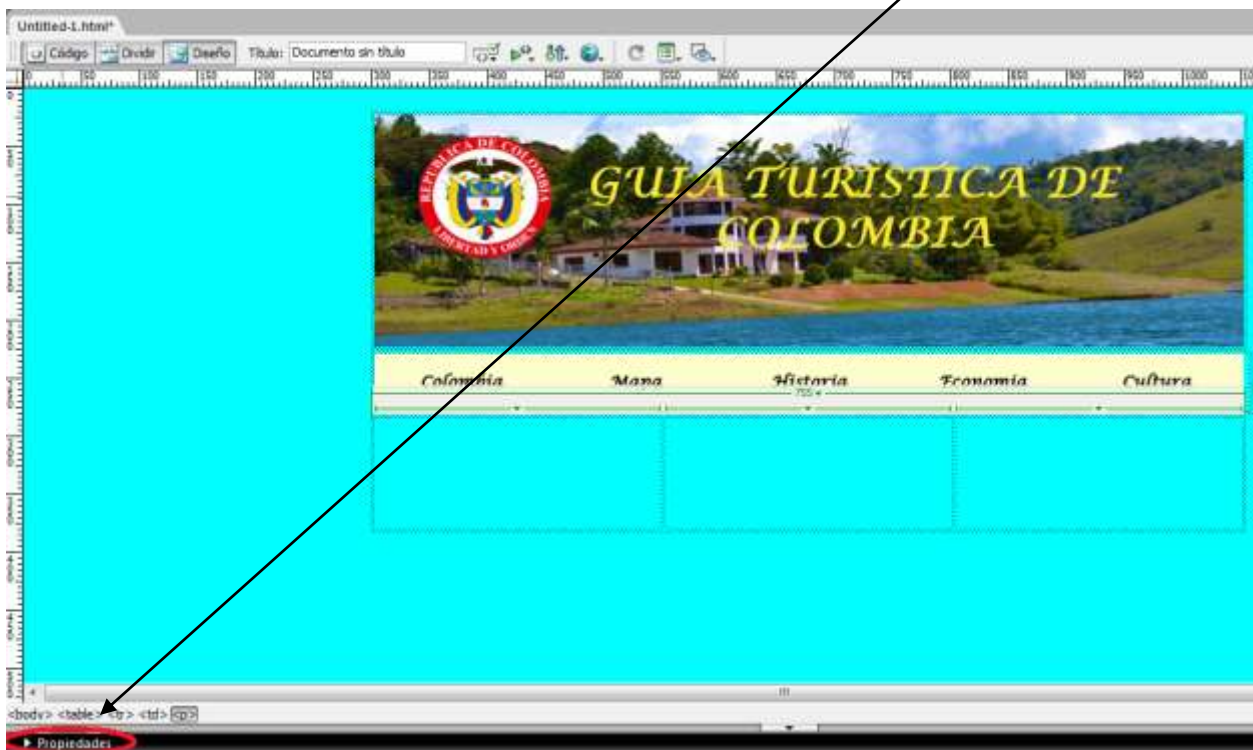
Untitled-1.html*

Código Dividir Diseño Título: Documento sin título

REPUBLICA DE COLOMBIA
LIBERTAD Y ORDEN

GUIA TURISTICA DE COLOMBIA

Colombia Mapa Historia Economia Cultura

755

<body> <table> <tr> <td> <p>

▸ Propiedades